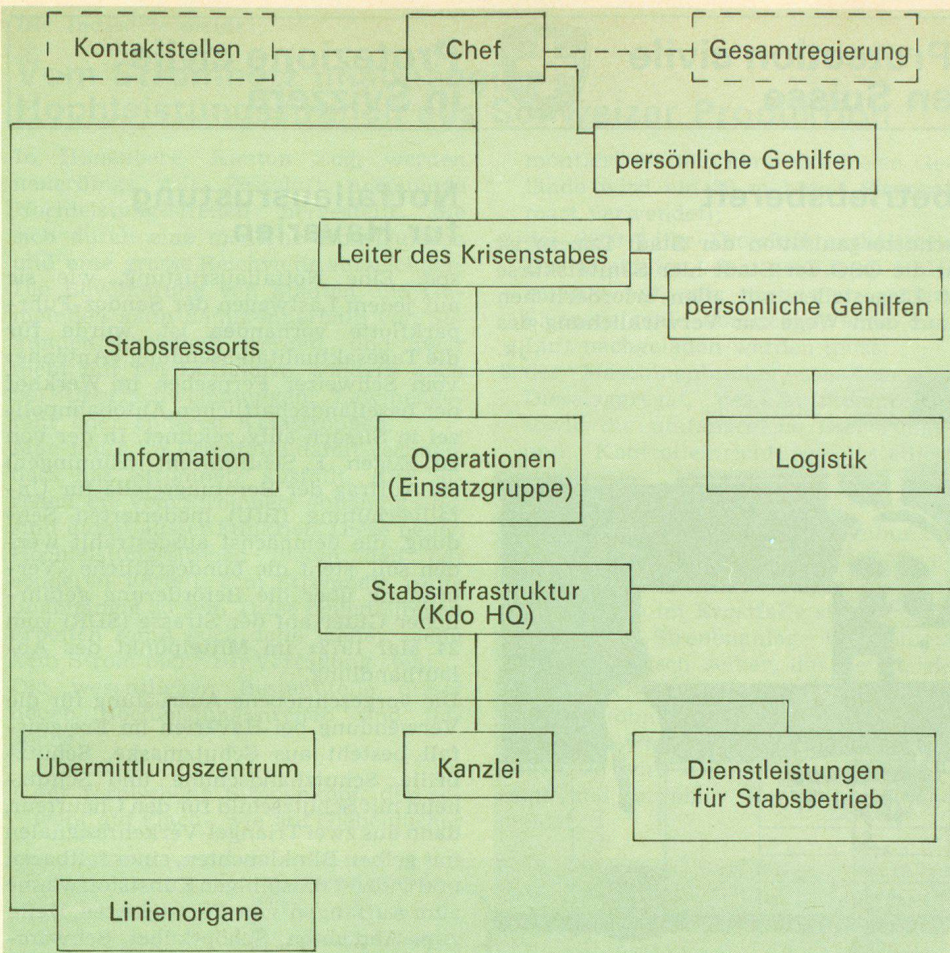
Kontaktstellen

Chef

Gesamtregierung

persönliche Gehilfen

Leiter des Krisenstabes

persönliche Gehilfen

Stabsressorts

Information

Operationen (Einsatzgruppe)

Logistik

Stabsinfrastruktur (Kdo HQ)

Übermittlungszentrum

Kanzlei

Dienstleistungen für Stabsbetrieb

Linienorgane